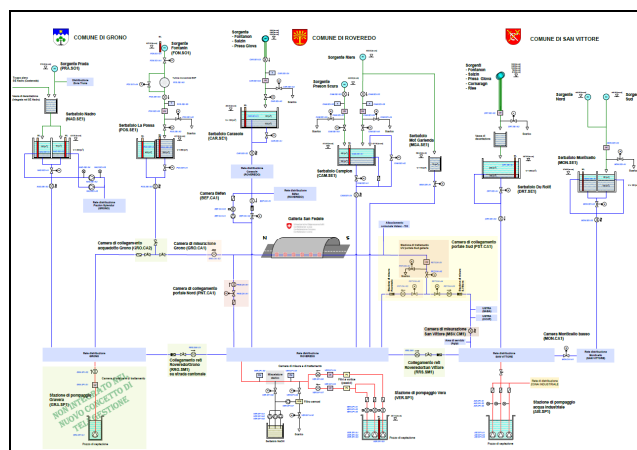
COMUNE DI GRONO

COMUNE DI ROVEREDO

COMUNE DI SAN VITTORE

Sorgente Prada (PRA.SO1)

Sorgente Fontanon (FON.SO1)

Sorgente
- Fontanon
- Sabbi
- Presa Giova

Sorgente Ranc

Sorgente Prescot Scura

Sorgenti
- Fontanon
- Sabbi
- Presa Giova
- Cantaleggi
- Ries

Sorgente Nord

Sorgente Sud

Serbatoio Nadro (NAD.SE1)

Serbatoio La Pozza (POS.SE1)

Serbatoio Canaverie (CAR.SO1)

Serbatoio Campon (CAM.SE1)

Serbatoio Mot Garlenda (MGA.SE1)

Serbatoio Du Nolt (DNT.SE1)

Serbatoio Monticello (MON.SE1)

Camera Dallan (REF.CA1)

Galleria San Fedele

Camera di collegamento acquedotto Grono (GRO.CA2)

Camera di misurazione Grono (GRO.CA1)

Camera di collegamento portale Nord (PNT.CA1)

Camera di collegamento portale Sud (PST.CA1)

Camera di misurazione San Vittore (MIS.CM1)

Camera Monticello basso (MON.CL1)

Rete distribuzione

Collegamento reti Roveredo/Grono (ROG.SM1) su strada cantonale

Collegamento reti Roveredo/San Vittore (RSS.SM1)

Stazione di pompaggio Vera (VER.SP1)

Stazione di pompaggio acqua industriale (IAI.SP1)

Stazione di pompaggio Grono (GRA.SP1)

Pozzo di captazione

NON OGGETTO DEL NUOVO CONCETTO DI TELEGESTIONE